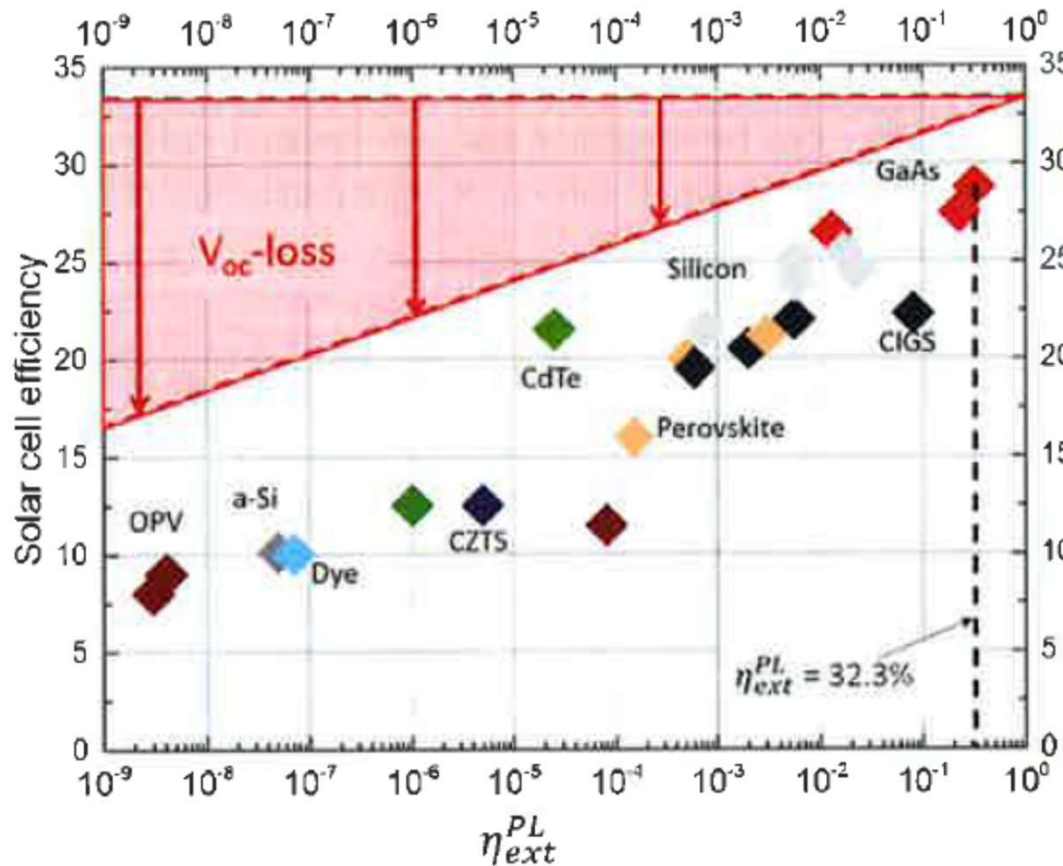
$10^{-9}$ $10^{-8}$ $10^{-7}$ $10^{-6}$ $10^{-5}$ $10^{-4}$ $10^{-3}$ $10^{-2}$ $10^{-1}$ $10^{0}$

35 30 25 20 15 10 5 0

Solar cell efficiency

$V_{oc}$-loss

GaAs

Silicon

CIGS

CdTe

Perovskite

OPV

a-Si

Dye

CZTS

$\eta_{ext}^{PL}$ = 32.3%

0 5 10 15 20 25 30 35

$10^{-9}$ $10^{-8}$ $10^{-7}$ $10^{-6}$ $10^{-5}$ $10^{-4}$ $10^{-3}$ $10^{-2}$ $10^{-1}$ $10^{0}$

$\eta_{ext}^{PL}$